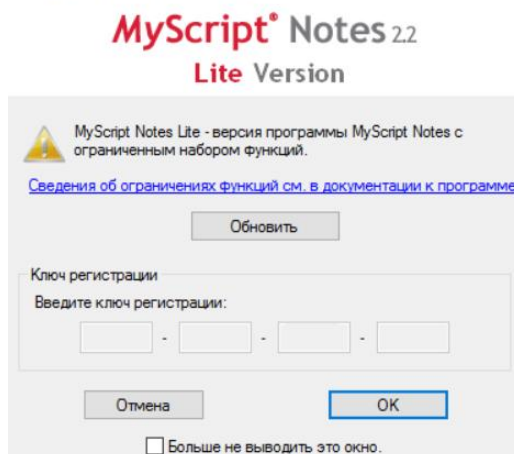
MyScript® Notes 2.2
Lite Version

MyScript Notes Lite - версия программы MyScript Notes с ограниченным набором функций.

Сведения об ограничениях функций см. в документации к программе

Обновить

Ключ регистрации

Введите ключ регистрации:

- - -

Отмена

OK

Больше не выводить это окно.